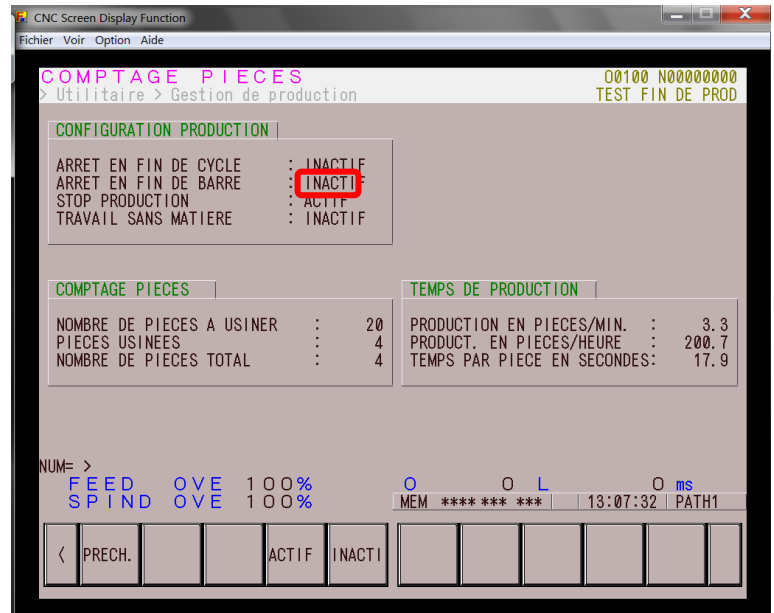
CNC Screen Display Function

Fichier Voir Option Aide

COMPTAGE PIECES
00100 N00000000
> Utilitaire > Gestion de production
TEST FIN DE PROD

CONFIGURATION PRODUCTION

ARRET EN FIN DE CYCLE : INACTIF
ARRET EN FIN DE BARRE : INACTIF
STOP PRODUCTION : ACTIF
TRAVAIL SANS MATIERE : INACTIF

COMPTAGE PIECES

NOMBRE DE PIECES A USINER : 20
PIECES USINEES : 4
NOMBRE DE PIECES TOTAL : 4

TEMPS DE PRODUCTION

PRODUCTION EN PIECES/MIN. : 3.3
PRODUCT. EN PIECES/HEURE : 200.7
TEMPS PAR PIECE EN SECONDES: 17.9

NUM= >
FEED OVE 100%
SPIND OVE 100%
O 0 L 0 ms
MEM **** *** *** | 13:07:32 | PATH1

< | PRECH. | | | ACTIF | INACTI | | | | | |